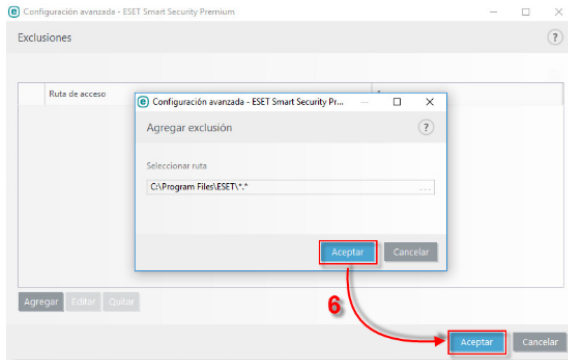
Configuración avanzada - ESET Smart Security Premium

Exclusiones

?

Ruta de acceso

Configuración avanzada - ESET Smart Security Pr...

Agregar exclusión

?

Seleccionar ruta

C:\Program Files\ESET\*.*

...

Aceptar

Cancelar

Agregar

Editar

Quitar

6

Aceptar

Cancelar